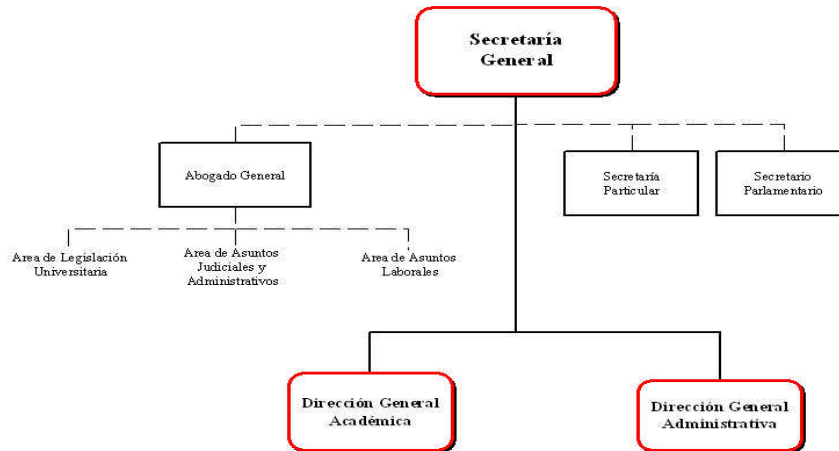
Secretaría General

Abogado General

Secretaría Particular

Secretario Parlamentario

Area de Legislación Universitaria

Area de Asuntos Judiciales y Administrativos

Area de Asuntos Laborales

Dirección General Académica

Dirección General Administrativa